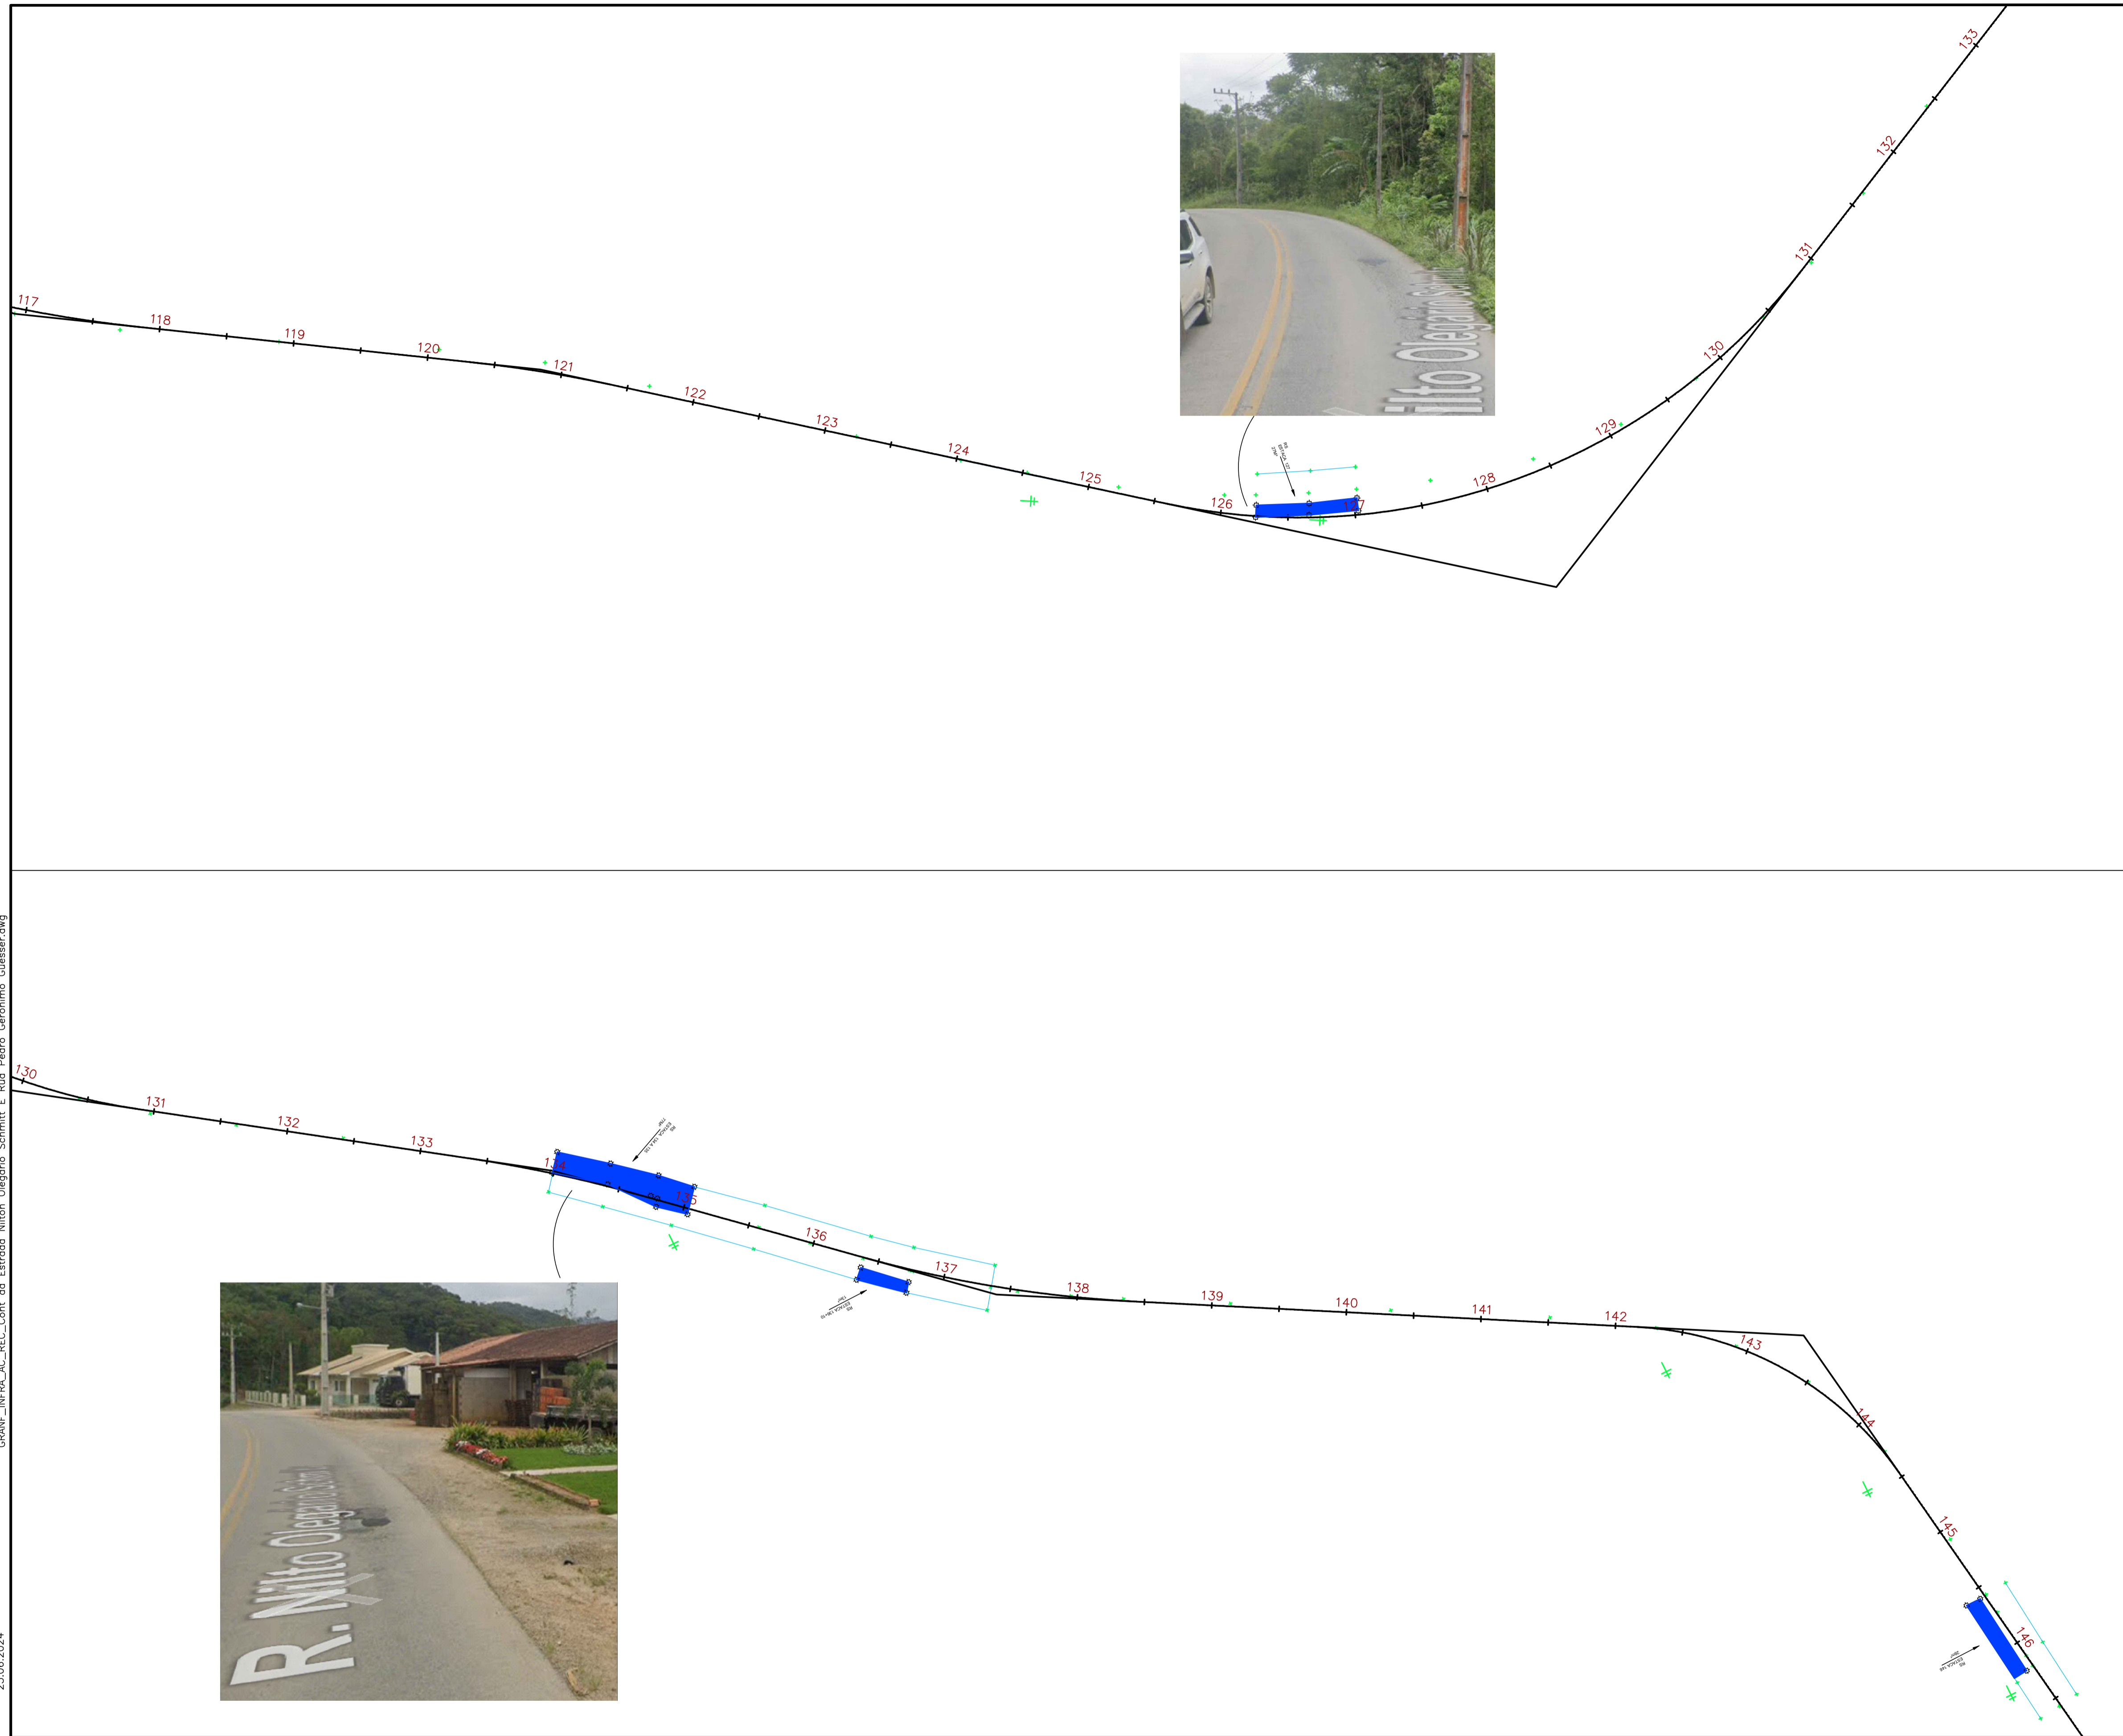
117
118
119
120
121
122
123
124
125
126
127
128
129
130
131
132
133

Nilto Olegário Sch

130
131
132
133
134
135
136
137
138
139
140
141
142
143
144
145
146

R. Nilto Olegário Schmitt

GRANF_INFRA_AC_REC_Cont da Estrada Nilton Olegario Schmitt E Rua Pedro Geronimo Guesser.dwg

25.06.2024